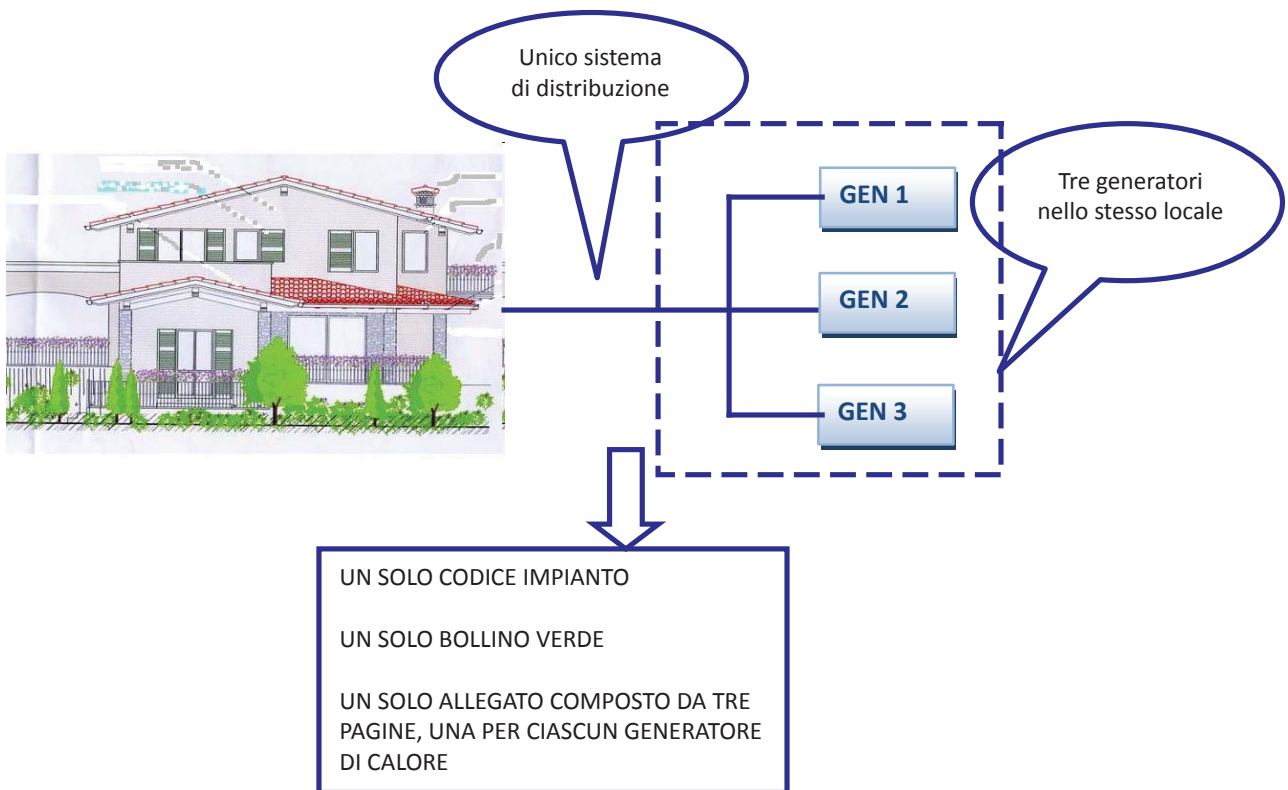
Unico sistema di distribuzione

GEN 1

GEN 2

GEN 3

Tre generatori nello stesso locale

UN SOLO CODICE IMPIANTO

UN SOLO BOLLINO VERDE

UN SOLO ALLEGATO COMPOSTO DA TRE PAGINE, UNA PER CIASCUN GENERATORE DI CALORE